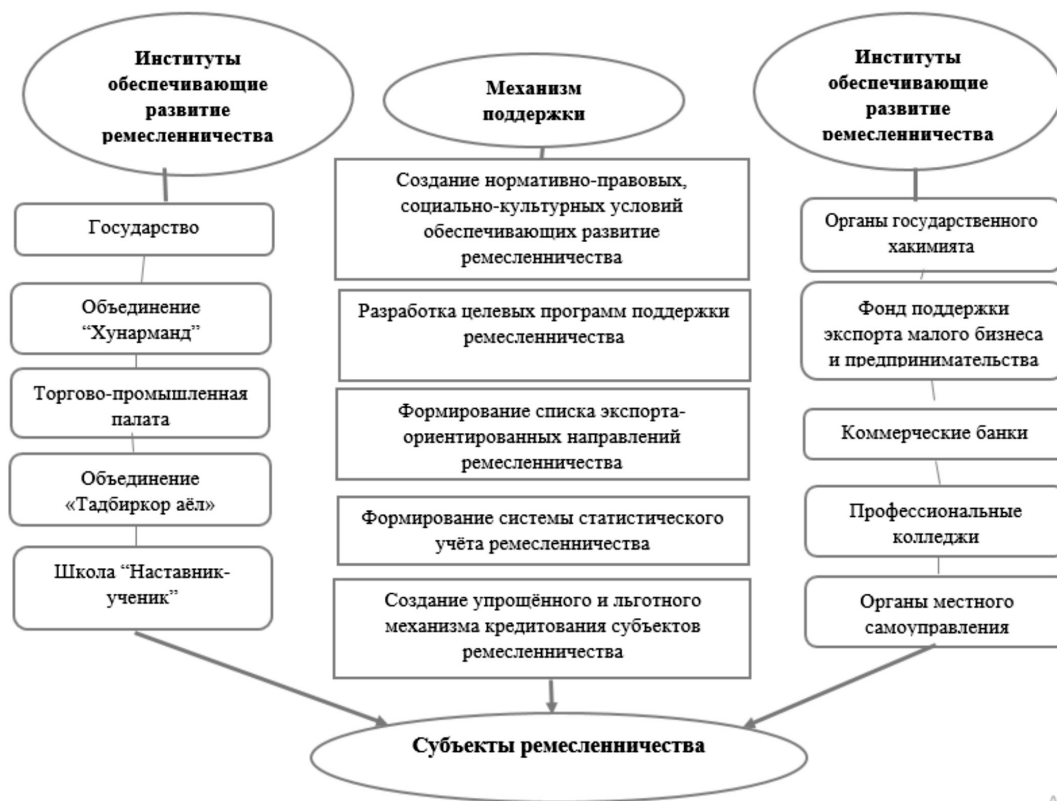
Институты обеспечивающие развитие ремесленничества

Механизм поддержки

Институты обеспечивающие развитие ремесленничества

Государство

Объединение "Хунарманд"

Торгово-промышленная палата

Объединение «Тадбиркор аёл»

Школа "Наставник-ученик"

Создание нормативно-правовых, социально-культурных условий обеспечивающих развитие ремесленничества

Разработка целевых программ поддержки ремесленничества

Формирование списка экспорта-ориентированных направлений ремесленничества

Формирование системы статистического учёта ремесленничества

Создание упрощённого и льготного механизма кредитования субъектов ремесленничества

Органы государственного хакимията

Фонд поддержки экспорта малого бизнеса и предпринимательства

Коммерческие банки

Профессиональные колледжи

Органы местного самоуправления

Субъекты ремесленничества